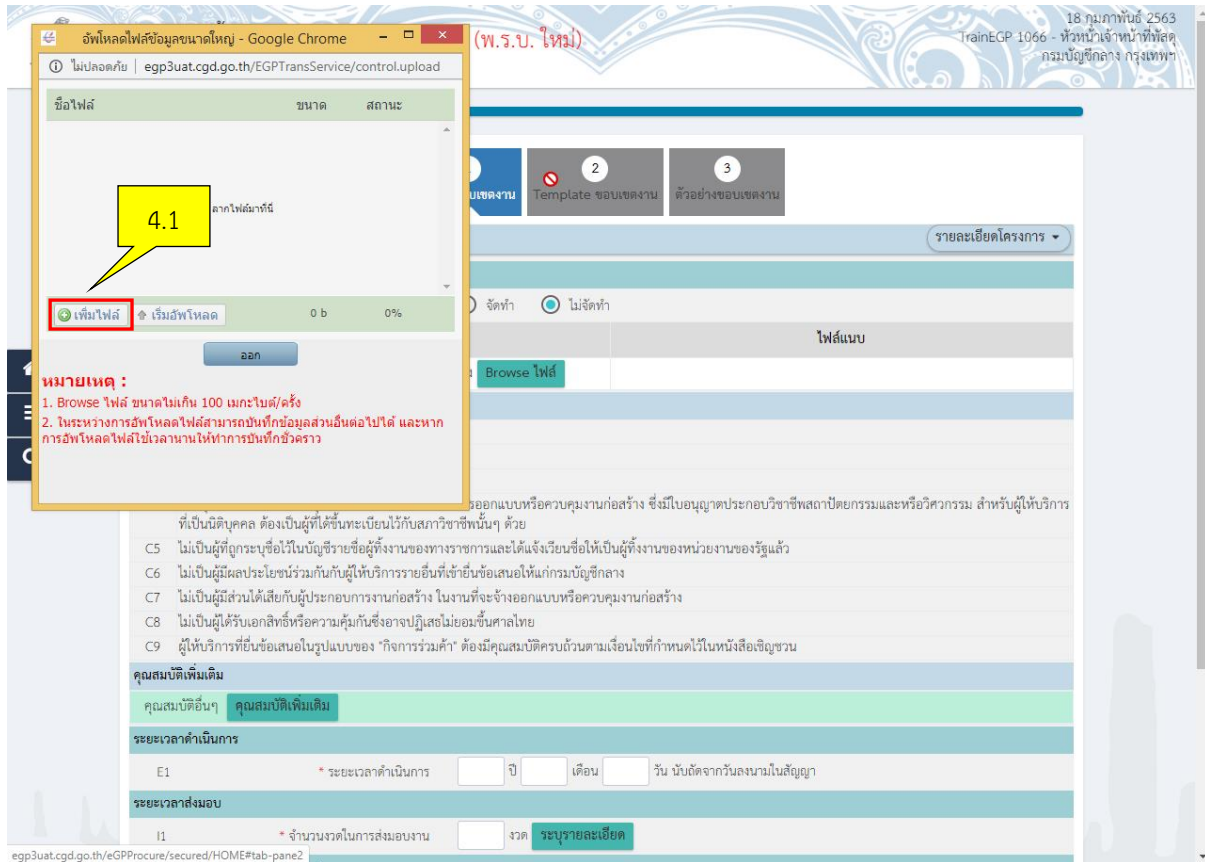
อัพโหลดไฟล์ข้อมูลขนาดใหญ่ - Google Chrome

ไม่ปลอดภัย | egp3uat.cgd.go.th/EGPTransService/control.upload

| ชื่อไฟล์ | ขนาด | สถานะ |
|---|---|---|

ลากไฟล์มาที่นี่

4.1

เพิ่มไฟล์ เริ่มอัพโหลด 0 b 0%

ออก

หมายเหตุ :

1. Browse ไฟล์ ขนาดไม่เกิน 100 เมกะไบต์/ครั้ง

2. ในระหว่างการอัพโหลดไฟล์สามารถบันทึกข้อมูลส่วนอื่นต่อไปได้ และหากการอัพโหลดไฟล์ใช้เวลานานให้ทำการบันทึกชั่วคราว

(พ.ร.บ. ใหม่)

18 กุมภาพันธ์ 2563
TrainEGP 1066 - หัวหน้าเจ้าหน้าที่พัสดุ
กรมบัญชีกลาง กรุงเทพฯ

บเขตงาน 2 Template ขอบเขตงาน 3 ตัวอย่างขอบเขตงาน

รายละเอียดโครงการ

จัดทำ ไม่จัดทำ

ไฟล์แนบ

Browse ไฟล์

ออกแบบหรือควบคุมงานก่อสร้าง ซึ่งมีใบอนุญาตประกอบวิชาชีพสถาปัตยกรรมและหรือวิศวกรรม สำหรับผู้ให้บริการที่เป็นนิติบุคคล ต้องเป็นผู้ที่ได้ขึ้นทะเบียนไว้กับสภาวิชาชีพนั้นๆ ด้วย

C5 ไม่เป็นผู้ที่ถูกระบุชื่อไว้ในบัญชีรายชื่อผู้ทิ้งงานของทางราชการและได้แจ้งเวียนชื่อให้เป็นผู้ทิ้งงานของหน่วยงานของรัฐแล้ว

C6 ไม่เป็นผู้มีผลประโยชน์ร่วมกันกับผู้ให้บริการรายอื่นที่เข้ายื่นข้อเสนอให้แก่กรมบัญชีกลาง

C7 ไม่เป็นผู้มีส่วนได้เสียกับผู้ประกอบการงานก่อสร้าง ในงานที่จะจ้างออกแบบหรือควบคุมงานก่อสร้าง

C8 ไม่เป็นผู้ได้รับเอกสิทธิ์หรือความคุ้มกันซึ่งอาจปฏิเสธไม่ยอมขึ้นศาลไทย

C9 ผู้ให้บริการที่ยื่นข้อเสนอในรูปแบบของ "กิจการร่วมค้า" ต้องมีคุณสมบัติครบถ้วนตามเงื่อนไขที่กำหนดไว้ในหนังสือเชิญชวน

คุณสมบัติเพิ่มเติม

คุณสมบัติอื่นๆ คุณสมบัติเพิ่มเติม

ระยะเวลาดำเนินการ

E1 * ระยะเวลาดำเนินการ ปี เดือน วัน นับถัดจากวันลงนามในสัญญา

ระยะเวลาส่งมอบ

I1 * จำนวนงวดในการส่งมอบงาน งวด ระบุรายละเอียด

egp3uat.cgd.go.th/eGPProcure/secured/HOME#tab-pane2